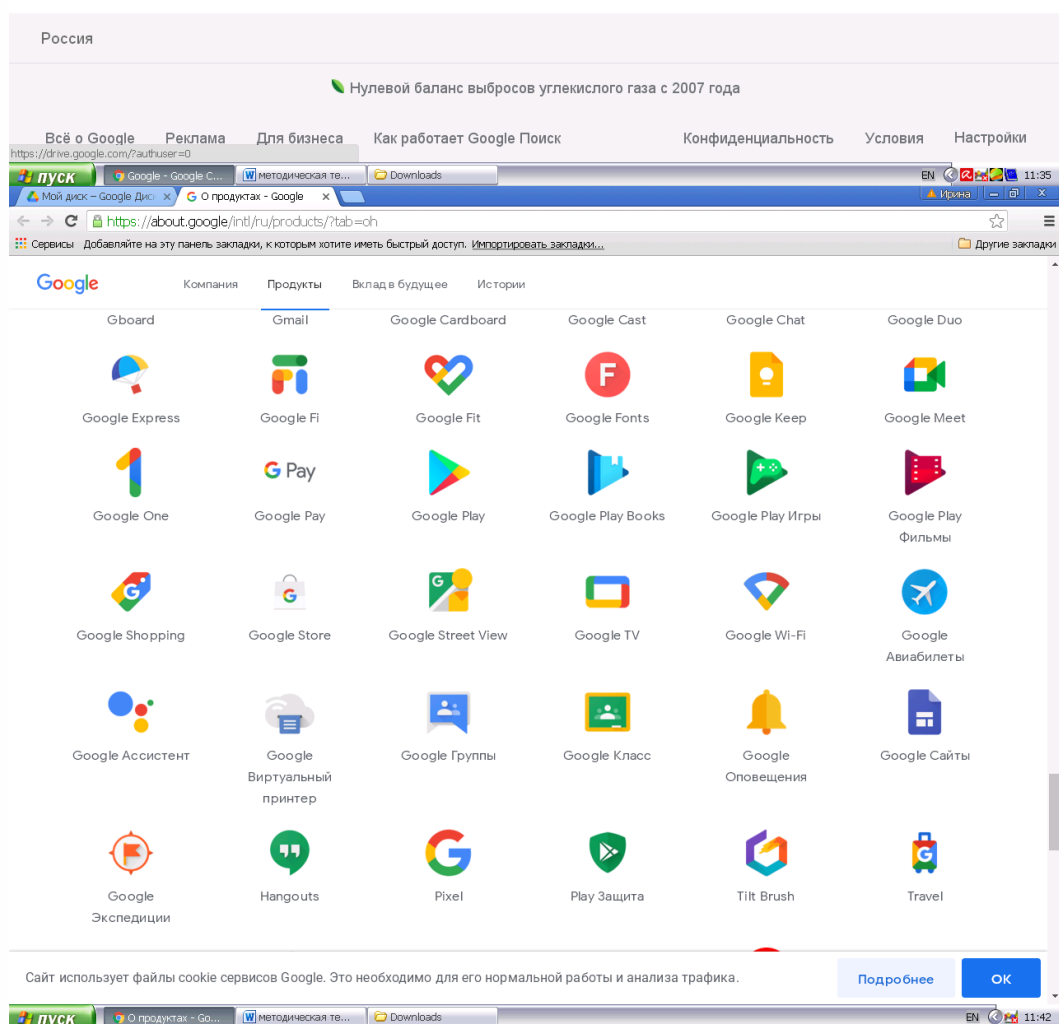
Россия

Нулевой баланс выбросов углекислого газа с 2007 года

Всё о Google Реклама Для бизнеса Как работает Google Поиск Конфиденциальность Условия Настройки

https://drive.google.com/?authuser=0

пуск Google - Google C... методическая те... Downloads EN 11:35

Мой диск – Google Дис × О продуктах - Google × Ирина

https://about.google/intl/ru/products/?tab=oh

Сервисы Добавляйте на эту панель закладки, к которым хотите иметь быстрый доступ. Импортировать закладки... Другие закладки

Google Компания Продукты Вклад в будущее Истории

Gboard Gmail Google Cardboard Google Cast Google Chat Google Duo

Google Express Google Fi Google Fit Google Fonts Google Keep Google Meet

G Pay

Google One Google Pay Google Play Google Play Books Google Play Игры Google Play Фильмы

Google Shopping Google Store Google Street View Google TV Google Wi-Fi Google Авиабилеты

Google Ассистент Google Виртуальный принтер Google Группы Google Класс Google Оповещения Google Сайты

Google Экспедиции Hangouts Pixel Play Защита Tilt Brush Travel

Сайт использует файлы cookie сервисов Google. Это необходимо для его нормальной работы и анализа трафика. Подробнее OK

пуск О продуктах - Go... методическая те... Downloads EN 11:42